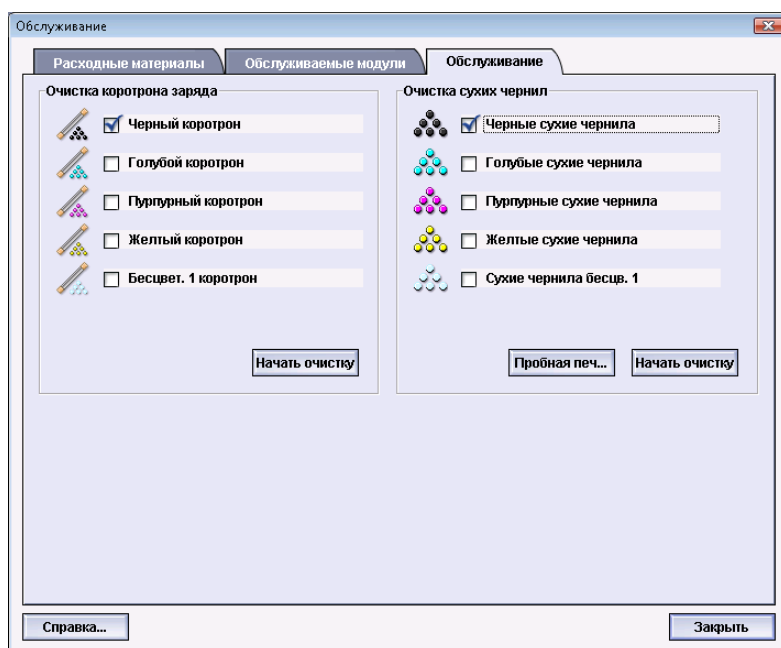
Обслуживание

Расходные материалы | Обслуживаемые модули | Обслуживание

Очистка коротрона заряда

Черный коротрон

Голубой коротрон

Пурпурный коротрон

Желтый коротрон

Бесцвет. 1 коротрон

Начать очистку

Очистка сухих чернил

Черные сухие чернила

Голубые сухие чернила

Пурпурные сухие чернила

Желтые сухие чернила

Сухие чернила бесцв. 1

Пробная печ...

Начать очистку

Справка...

Закрыть